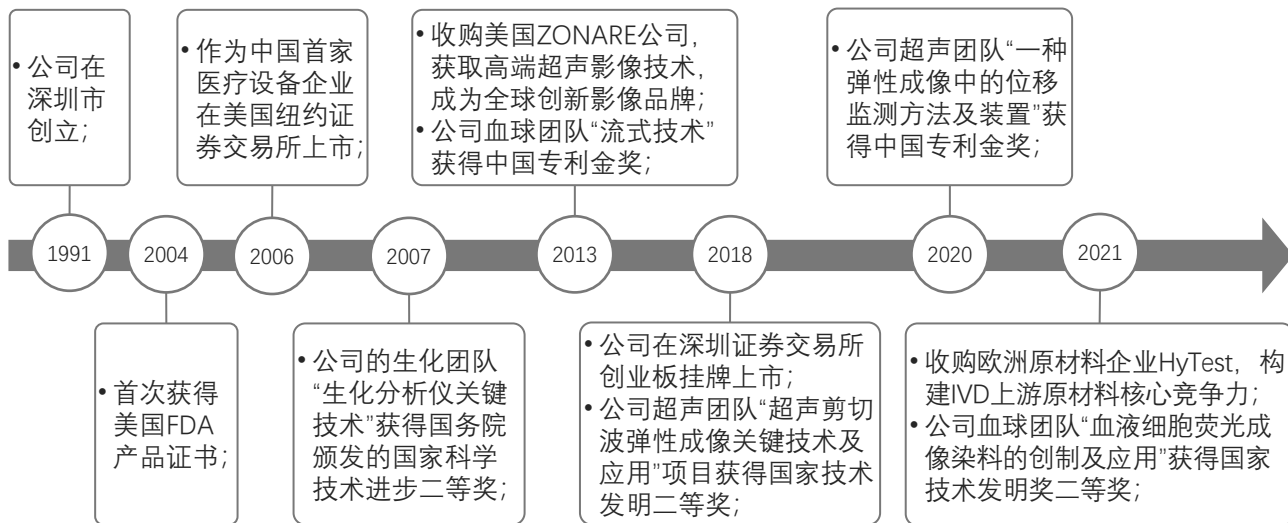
• 公司在深圳市创立；

• 作为中国首家医疗设备企业在美国纽约证券交易所上市；

• 收购美国ZONARE公司，获取高端超声影像技术，成为全球创新影像品牌；
• 公司血球团队“流式技术”获得中国专利金奖；

• 公司超声团队“一种弹性成像中的位移监测方法及装置”获得中国专利金奖；

1991

2004

2006

2007

2013

2018

2020

2021

• 首次获得美国FDA产品证书；

• 公司的生化团队“生化分析仪关键技术”获得国务院颁发的国家科学技术进步二等奖；

• 公司在深圳证券交易所创业板挂牌上市；
• 公司超声团队“超声剪切波弹性成像关键技术及应用”项目获得国家技术发明二等奖；

• 收购欧洲原材料企业HyTest，构建IVD上游原材料核心竞争力；
• 公司血球团队“血液细胞荧光成像染料的创制及应用”获得国家技术发明奖二等奖；